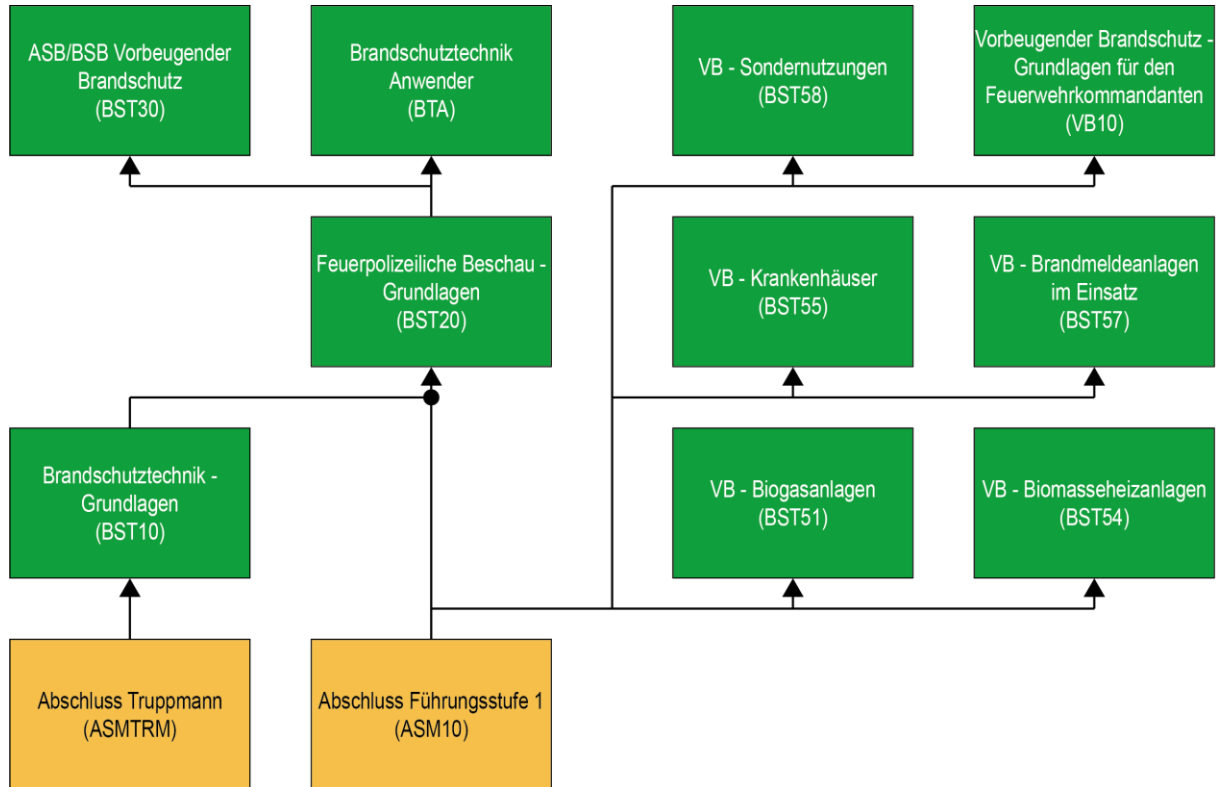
ASB/BSB Vorbeugender Brandschutz (BST30)

Brandschutztechnik Anwender (BTA)

VB - Sondernutzungen (BST58)

Vorbeugender Brandschutz - Grundlagen für den Feuerwehrkommandanten (VB10)

Feuerpolizeiliche Beschau - Grundlagen (BST20)

VB - Krankenhäuser (BST55)

VB - Brandmeldeanlagen im Einsatz (BST57)

Brandschutztechnik - Grundlagen (BST10)

VB - Biogasanlagen (BST51)

VB - Biomasseheizanlagen (BST54)

Abschluss Truppmann (ASMTRM)

Abschluss Führungsstufe 1 (ASM10)